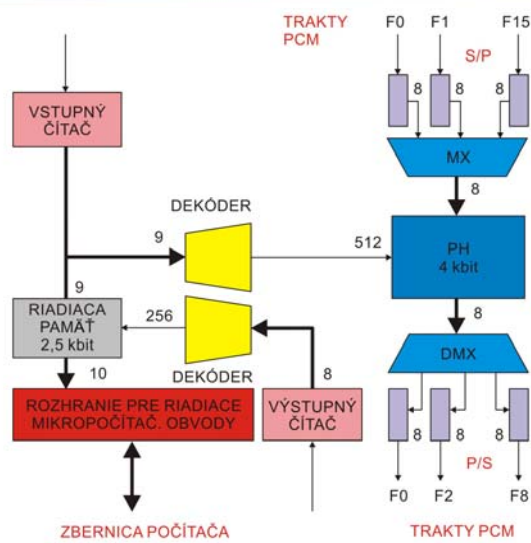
TRAKTY PCM

F0 F1 F15

S/P

8 8 8

MX

8

VSTUPNÝ ČÍTAČ

DEKÓDER

9

512

PH
4 kbit

9

RIADIACA PAMÄŤ
2,5 kbit

256

8

DMX

DEKÓDER

10

8

ROZHRANIE PRE RIADIACE MIKROPOČÍTAČ. OBVODY

VÝSTUPNÝ ČÍTAČ

8 8 8

P/S

F0 F2 F8

ZBERNICA POČÍTAČA

TRAKTY PCM